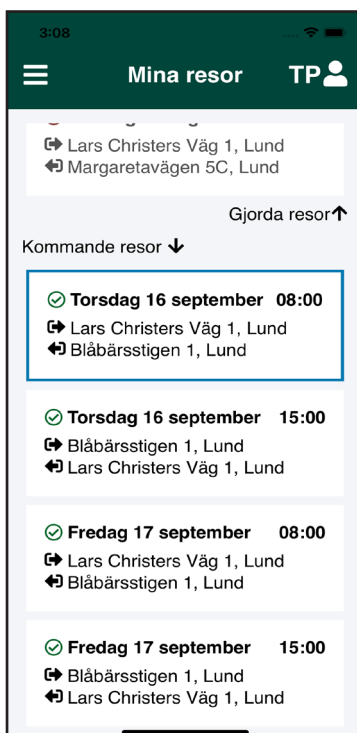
3:08

Mina resor

TP

Lars Christers Väg 1, Lund
Margaretavägen 5C, Lund

Gjorda resor

Kommande resor

Torsdag 16 september 08:00
Lars Christers Väg 1, Lund
Blåbärsstigen 1, Lund

Torsdag 16 september 15:00
Blåbärsstigen 1, Lund
Lars Christers Väg 1, Lund

Fredag 17 september 08:00
Lars Christers Väg 1, Lund
Blåbärsstigen 1, Lund

Fredag 17 september 15:00
Blåbärsstigen 1, Lund
Lars Christers Väg 1, Lund